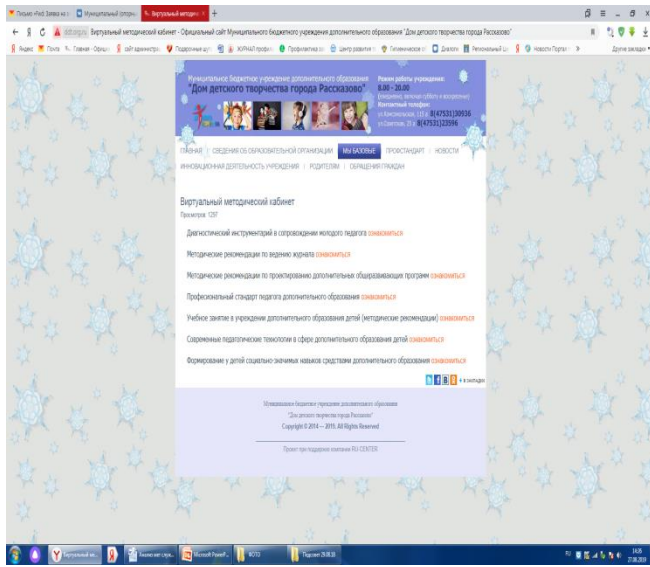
Письмо «Fwd: Заявка на с | Муниципальный (опорн | Виртуальный методич ×  +

Виртуальный методический кабинет - Официальный сайт Муниципального бюджетного учреждения дополнительного образования "Дом детского творчества города Рассказово"

Яндекс | Почта | Главная - Офици | сайт администр | Подарочные шу | ЖУРНАЛ професс | Профилактика эк | Центр развития т | Гигиенические о | Диадок | Региональный ц | Новости Портал | Другие закладки

Муниципальное бюджетное учреждение дополнительного образования
"Дом детского творчества города Рассказово"

Режим работы учреждения:
8.00 - 20.00
(ежедневно, включая субботу и воскресенье)
Контактный телефон:
ул.Комсомольская, 31 8(47531)30636
ул.Советская, 39 а 8(47531)22596

ГЛАВНАЯ | СВЕДЕНИЯ ОБ ОБРАЗОВАТЕЛЬНОЙ ОРГАНИЗАЦИИ | МЫ БАЗОВЫЕ | ПРОФСТАНДАРТ | НОВОСТИ | ИННОВАЦИОННАЯ ДЕЯТЕЛЬНОСТЬ УЧРЕЖДЕНИЯ | РОДИТЕЛЯМ | ОБРАЩЕНИЯ ГРАЖДАН

Виртуальный методический кабинет
Просмотров: 1297

Диагностический инструментарий в сопровождении молодого педагога ознакомиться

Методические рекомендации по ведению журнала ознакомиться

Методические рекомендации по проектированию дополнительных общеразвивающих программ ознакомиться

Профессиональный стандарт педагога дополнительного образования ознакомиться

Учебное занятие в учреждении дополнительного образования детей (методические рекомендации) ознакомиться

Современные педагогические технологии в сфере дополнительного образования детей ознакомиться

Формирование у детей социально-значимых навыков средствами дополнительного образования ознакомиться

В закладки

Муниципальное бюджетное учреждение дополнительного образования
"Дом детского творчества города Рассказово"
Copyright © 2014 — 2015. All Rights Reserved

Проект при поддержке компании RU-CENTER

Виртуальный ме... | Рекомендации служ... | Microsoft PowerP... | ФОТО | Подсказки 29.08.18

14:35
27.08.2018